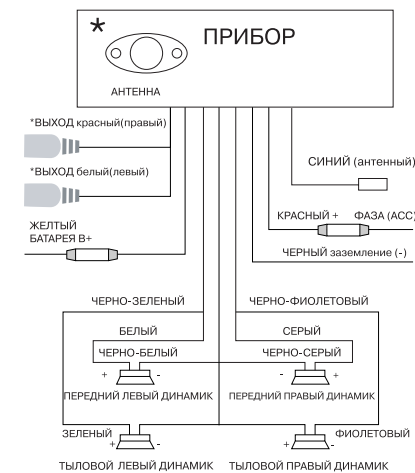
*
ПРИБОР
АНТЕННА

*ВЫХОД красный(правый)

*ВЫХОД белый(левый)

СИНИЙ (антенный)

ЖЕЛТЫЙ
БАТАРЕЯ В+

КРАСНЫЙ + ФАЗА (АСС)

ЧЕРНЫЙ заземление (-)

ЧЕРНО-ЗЕЛЕНЫЙ

ЧЕРНО-ФИОЛЕТОВЫЙ

БЕЛЫЙ

СЕРЫЙ

ЧЕРНО-БЕЛЫЙ

ЧЕРНО-СЕРЫЙ

+ -

- +

ПЕРЕДНИЙ ЛЕВЫЙ ДИНАМИК

ПЕРЕДНИЙ ПРАВЫЙ ДИНАМИК

ЗЕЛЕНЫЙ

+ -

- +

ФИОЛЕТОВЫЙ

ТЫЛОВОЙ ЛЕВЫЙ ДИНАМИК

ТЫЛОВОЙ ПРАВЫЙ ДИНАМИК